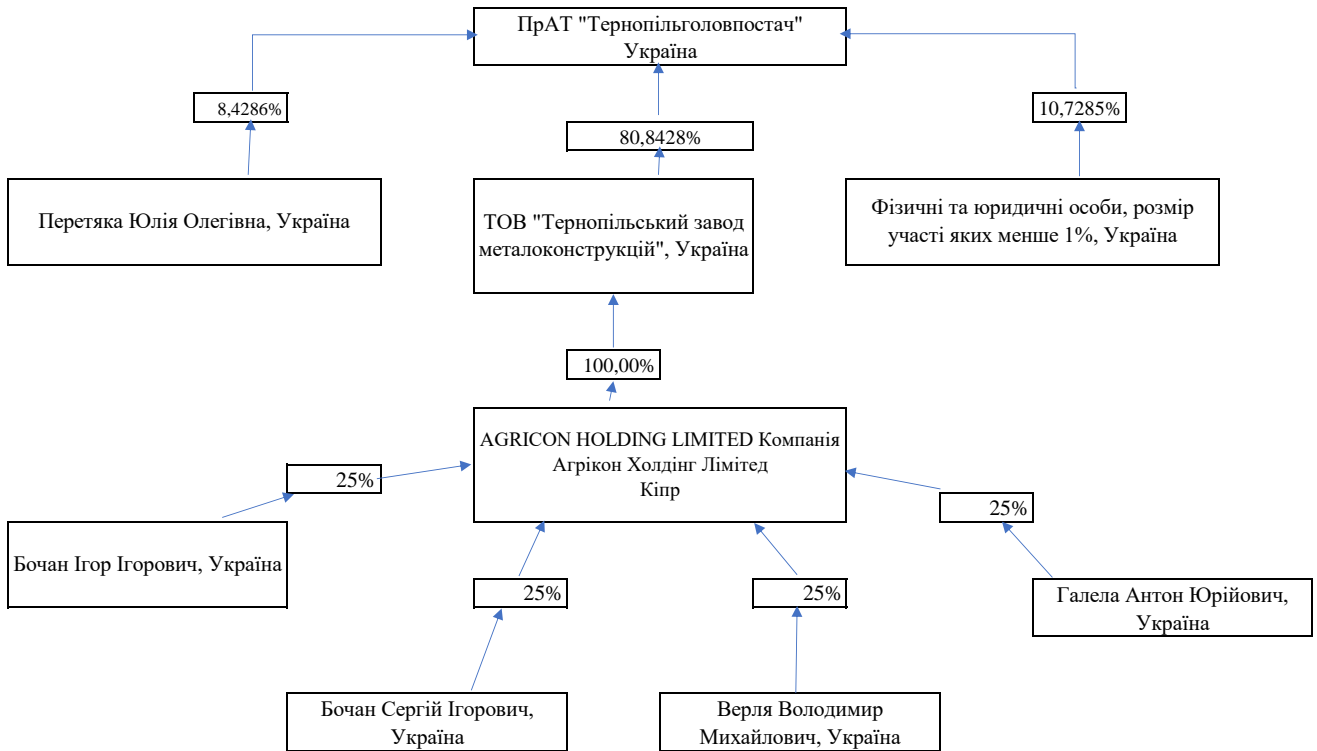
ПрАТ "Тернопільголовпостач"
Україна

8,4286%

80,8428%

10,7285%

Перетяка Юлія Олегівна, Україна

ТОВ "Тернопільський завод металоконструкцій", Україна

Фізичні та юридичні особи, розмір участі яких менше 1%, Україна

100,00%

AGRICON HOLDING LIMITED Компанія
Агрікон Холдінг Лімітед
Кіпр

25%

25%

Бочан Ігор Ігорович, Україна

25%

25%

Галела Антон Юрійович, Україна

Бочан Сергій Ігорович, Україна

Верля Володимир Михайлович, Україна